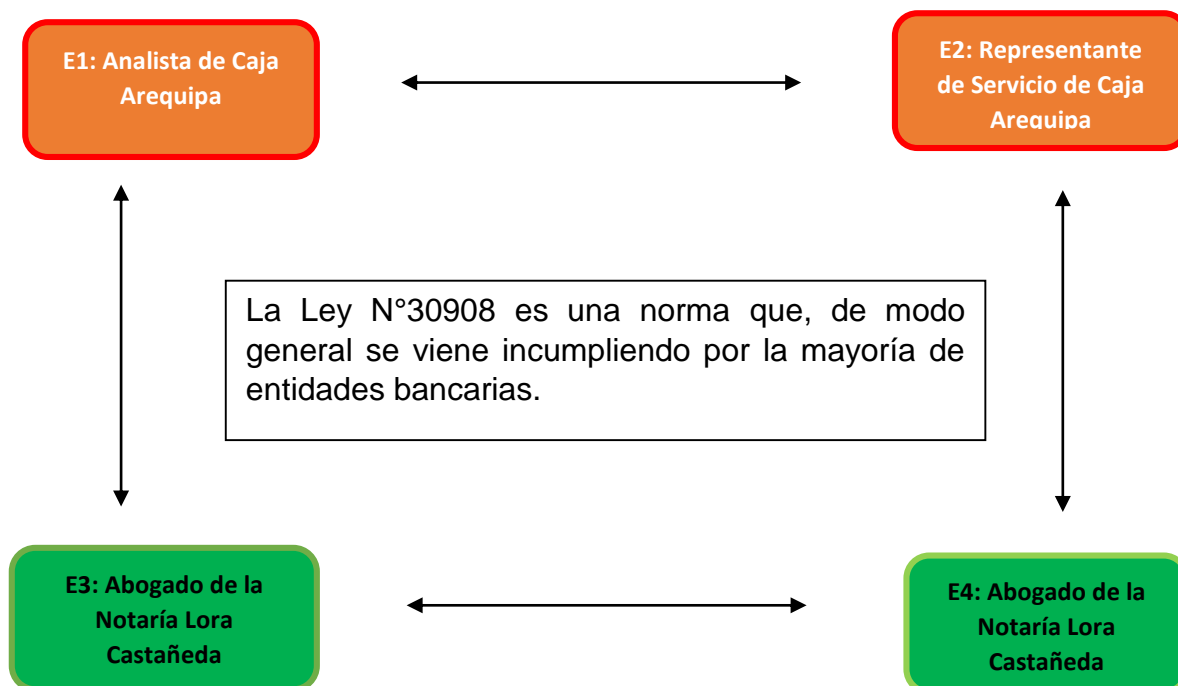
E1: Analista de Caja Arequipa

E2: Representante de Servicio de Caja Arequipa

La Ley N°30908 es una norma que, de modo general se viene incumpliendo por la mayoría de entidades bancarias.

E3: Abogado de la Notaría Lora Castañeda

E4: Abogado de la Notaría Lora Castañeda